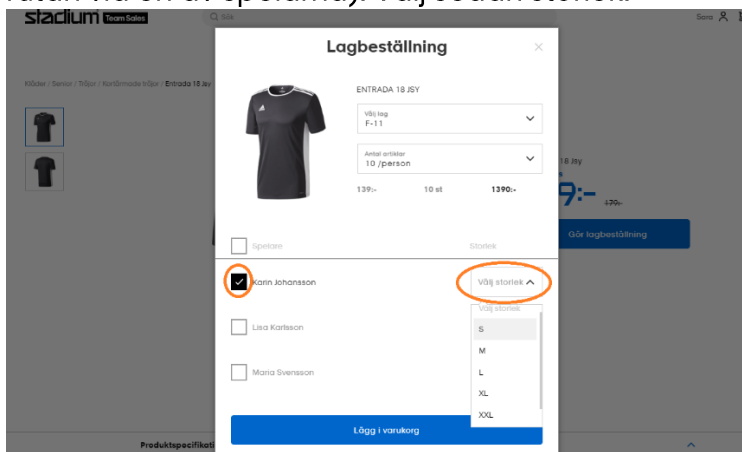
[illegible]

stadium Team Sales

Sök

Sara

Kläder / Senior / Tröjor / Kortärmade tröjor / Entrada 18 Jsy

Lagbeställning

×

ENTRADA 18 JSY

Välj lag
F-11

Antal artiklar
10 /person

139:-

10 st

1390:-

18 Jsy

9:-

179:-

Gör lagbeställning

Spelare

Storlek

Karin Johansson

Välj storlek

Välj storlek

S

M

L

XL

XXL

Lisa Karlsson

Maria Svensson

Lägg i varukorg

Produktspecifikati